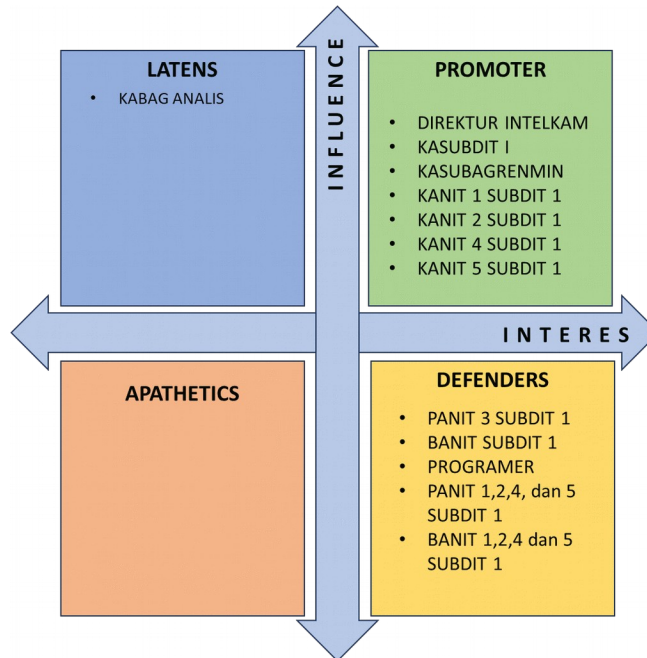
LATENS

- KABAG ANALIS

INFLUENCE

PROMOTER

- DIREKTUR INTELKAM
- KASUBDIT I
- KASUBAGRENMIN
- KANIT 1 SUBDIT 1
- KANIT 2 SUBDIT 1
- KANIT 4 SUBDIT 1
- KANIT 5 SUBDIT 1

INTERES

APATHETICS

DEFENDERS

- PANIT 3 SUBDIT 1
- BANIT SUBDIT 1
- PROGRAMER
- PANIT 1,2,4, dan 5 SUBDIT 1
- BANIT 1,2,4 dan 5 SUBDIT 1